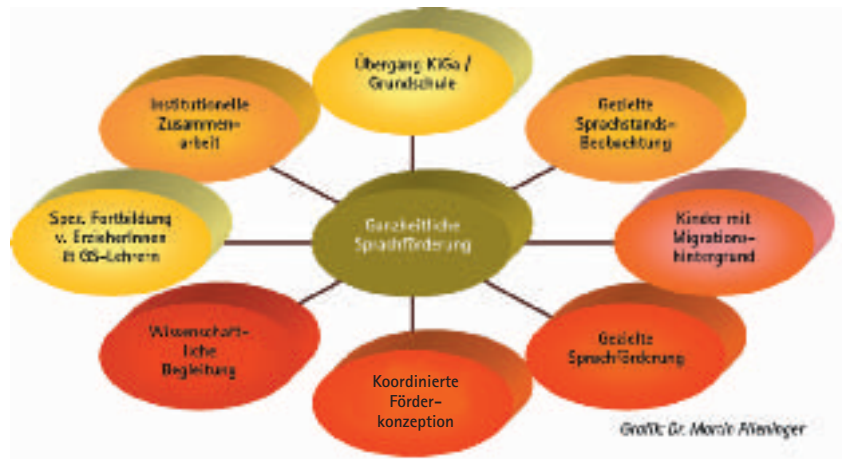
Übergang KiGa / Grundschule

Gezielte Sprachstands-Beobachtung

Kinder mit Migrations-hintergrund

Gezielte Sprachförderung

Koordinierte Förder-konzeption

Wissenschaft-liche Begleitung

Spez. Fortbildung v. Erzieherinnen & GS-Lehrern

Institutionelle Zusammen-arbeit

Ganzheitliche Sprachförderung

Grafik: Dr. Martin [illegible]